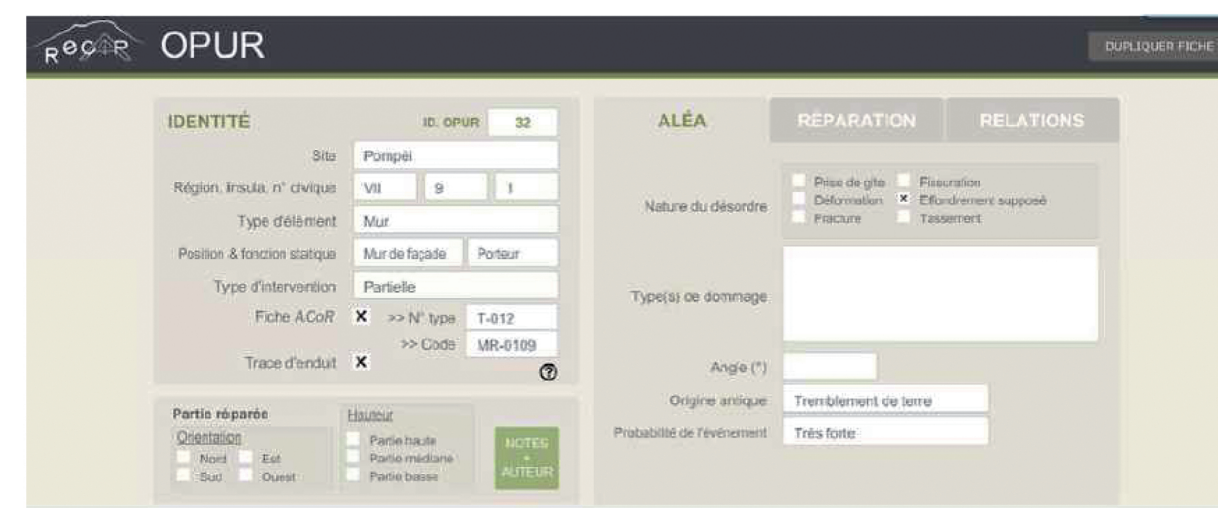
RECAR OPUR

DUPLIQUER FICHE

IDENTITÉ

ID. OPUR 32

Site Pompéi

Région, insula, n° civique VII 9 1

Type d'élément Mur

Position & fonction statique Mur de façade Porteur

Type d'intervention Partielle

Fiche ACoR X >> N° type T-012

>> Code MR-0109

Trace d'enduit X

Partie réparée

Orientation

Nord Est

Sud Ouest

Hauteur

Partie haute

Partie médiane

Partie basse

NOTES + AUTEUR

ALÉA

RÉPARATION

RELATIONS

Nature du désordre

Prise de gîte

Fissuration

Déformation

X Effondrement supposé

Fracture

Tassement

Type(s) de dommage

Angle (°)

Origine antique Tremblement de terre

Probabilité de l'événement Très forte